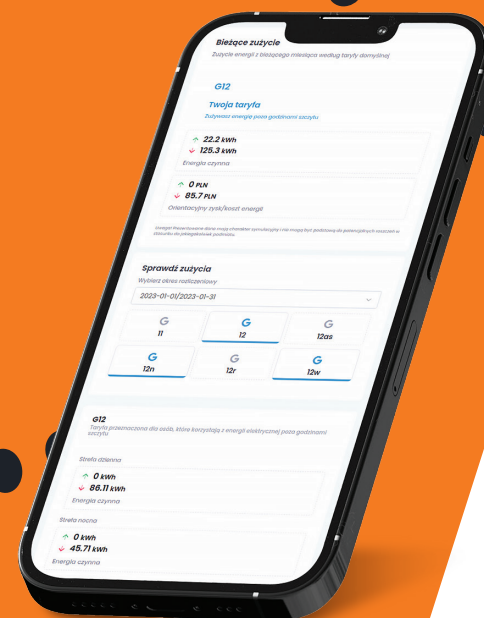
Bieżące zużycie
Zużycie energii z bieżącego miesiąca według taryfy domyślnej

G12
Twoja taryfa
Zużywasz energię poza godzinami szczytu

↑ 22.2 kWh
↓ 125.3 kWh
Energia czynna

↑ 0 PLN
↓ 85.7 PLN
Orientacyjny zysk/koszt energii

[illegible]

Sprawdź zużycia
Wybierz okres rozliczeniowy
2023-01-01/2023-01-31

G
11
G
12
G
12as
G
12n
G
12r
G
12w

G12
Taryfa przeznaczona dla osób, które korzystają z energii elektrycznej poza godzinami szczytu

Strefa dzienna
↑ 0 kWh
↓ 86.11 kWh
Energia czynna

Strefa nocna
↑ 0 kWh
↓ 45.71 kWh
Energia czynna